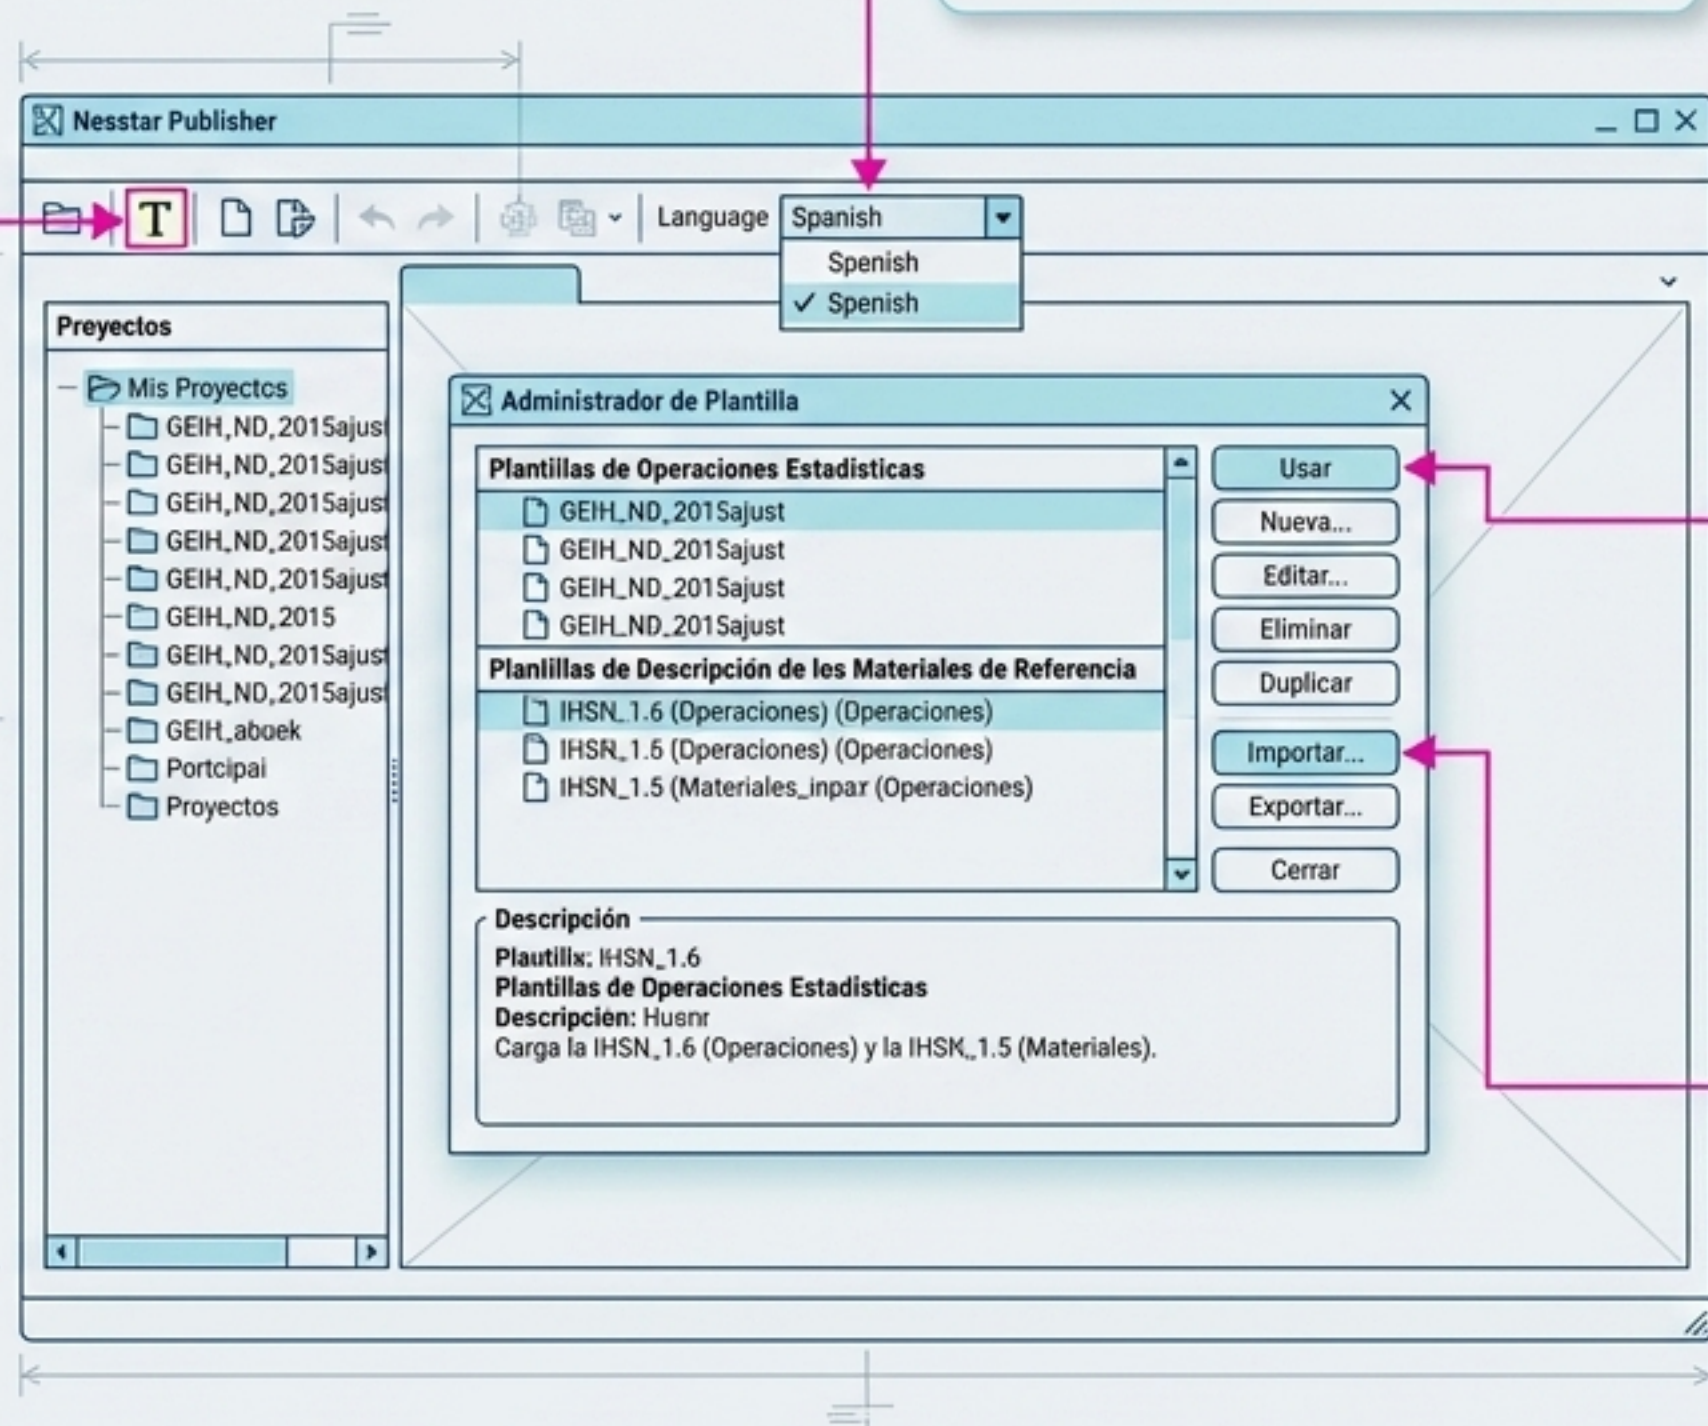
Nesstar Publisher

T

Language Spanish

Spenish

✓ Spenish

Preyectos

Mis Proyectcs

GEIH,ND,2015ajus

GEIH,ND,2015ajus

GEIH,ND,2015ajus

GEIH,ND,2015ajus

GEIH,ND,2015ajus

GEIH,ND,2015

GEIH,ND,2015ajus

GEIH,ND,2015ajus

GEIH,aboek

Portcipai

Proyectos

Administrador de Plantilla

Plantillas de Operaciones Estadisticas

GEIH_ND_201Sajust

GEIH_ND_201Sajust

GEIH_ND_201Sajust

GEIH_ND_201Sajust

Planlillas de Descripción de les Materiales de Referencia

IHSN_1.6 (Dperaciones) (Operaciones)

IHSR_1.5 (Dperaciones) (Operaciones)

IHSN_1.5 (Materiales_inpar (Operaciones)

Usar

Nueva...

Editar...

Eliminar

Duplicar

Importar...

Exportar...

Cerrar

Descripción

Plautilix: IHSN_1.6

Plantillas de Operaciones Estadisticas

Descripcien: Husnr

Carga la IHSN_1.6 (Operaciones) y la IHSK_1.5 (Materiales).